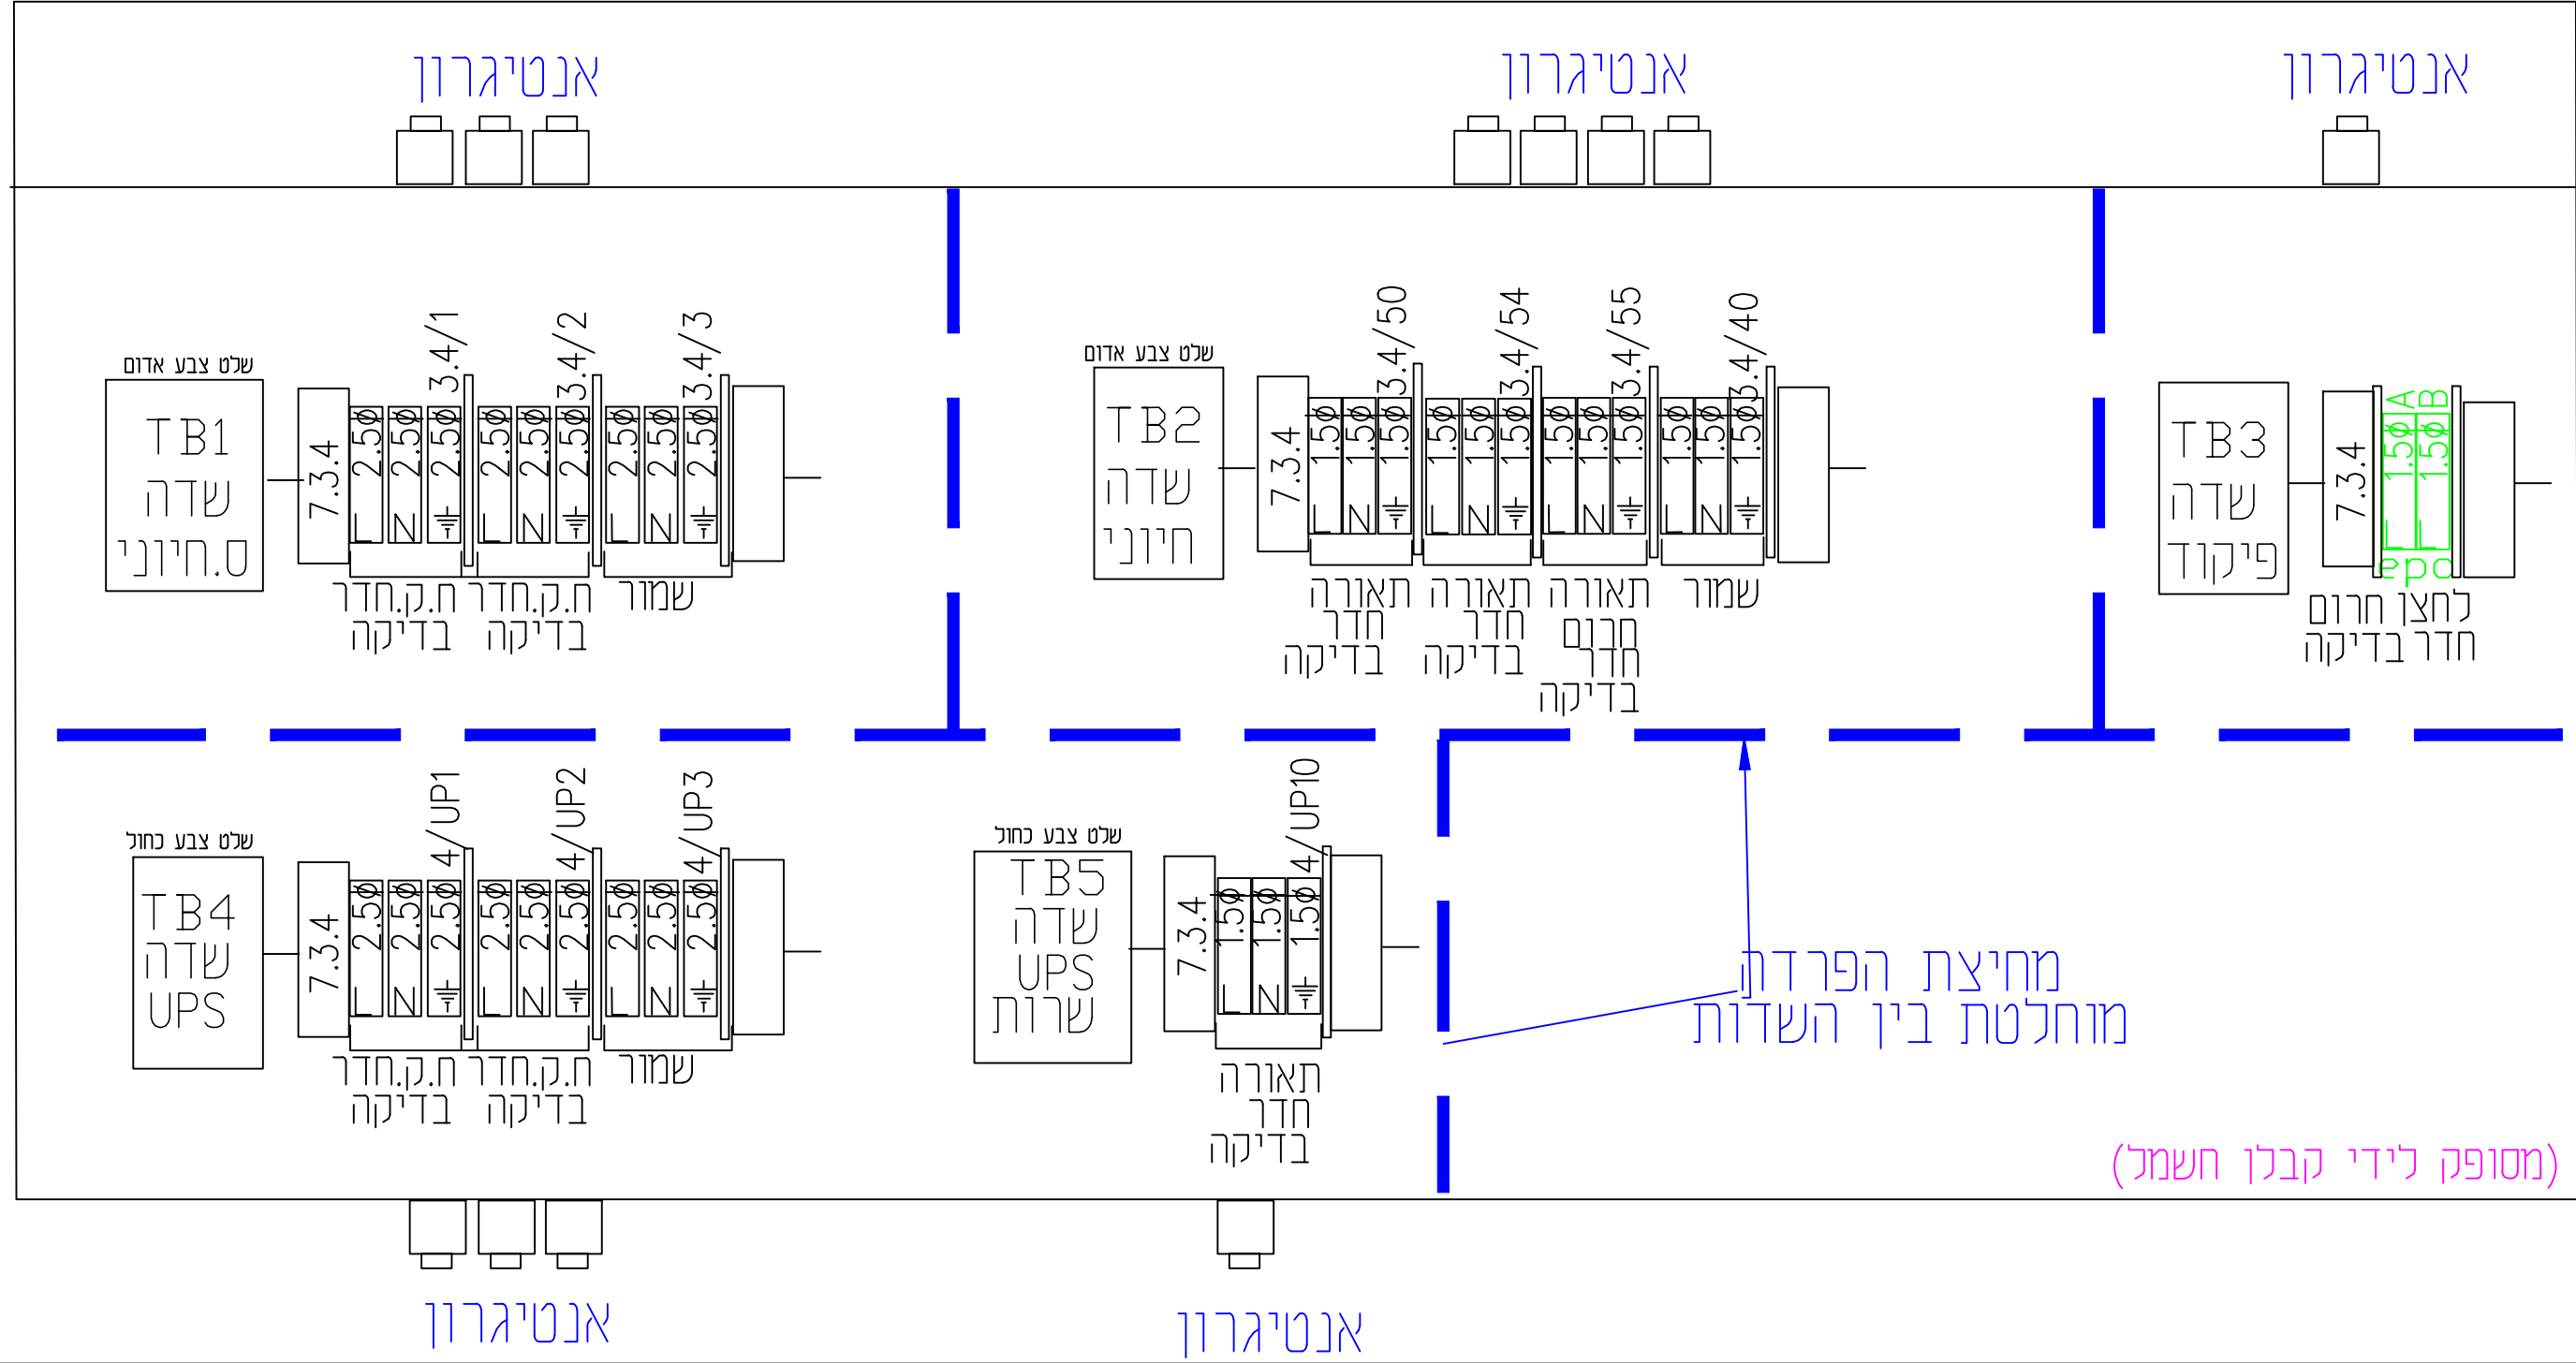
אנטיגרון אנטיגרון אנטיגרון

שלט צבע אדום
TB1
שדה
ס.חיוני

7.3.4
2.5Ø 2.5Ø 2.5Ø 2.5Ø 2.5Ø 2.5Ø 2.5Ø 2.5Ø 2.5Ø
L N L N L N
3.4/1 3.4/2 3.4/3
ח.ק.חדר בדיקה
ח.ק.חדר בדיקה
שמור

שלט צבע אדום
TB2
שדה
חיוני

7.3.4
1.5Ø 1.5Ø 1.5Ø 1.5Ø 1.5Ø 1.5Ø 1.5Ø 1.5Ø 1.5Ø 1.5Ø 1.5Ø 1.5Ø
L N L N L N L N
3.4/50 3.4/54 3.4/55 3.4/40
תאורה חדר בדיקה
תאורה חדר בדיקה
תאורה חרום חדר בדיקה
שמור

TB3
שדה
פיקוד

7.3.4
1.5Ø 1.5Ø
A B
epo
לחצן חרום חדר בדיקה

שלט צבע כחול
TB4
שדה
UPS

7.3.4
2.5Ø 2.5Ø 2.5Ø 2.5Ø 2.5Ø 2.5Ø 2.5Ø 2.5Ø 2.5Ø
L N L N L N
4/UP1 4/UP2 4/UP3
ח.ק.חדר בדיקה
ח.ק.חדר בדיקה
שמור

שלט צבע כחול
TB5
שדה
UPS
שרות

7.3.4
1.5Ø 1.5Ø 1.5Ø
L N
4/UP10
תאורה חדר בדיקה

מחיצת הפרדה
מוחלטת בין השדות

(מסופק לידי קבלן חשמל)

אנטיגרון אנטיגרון